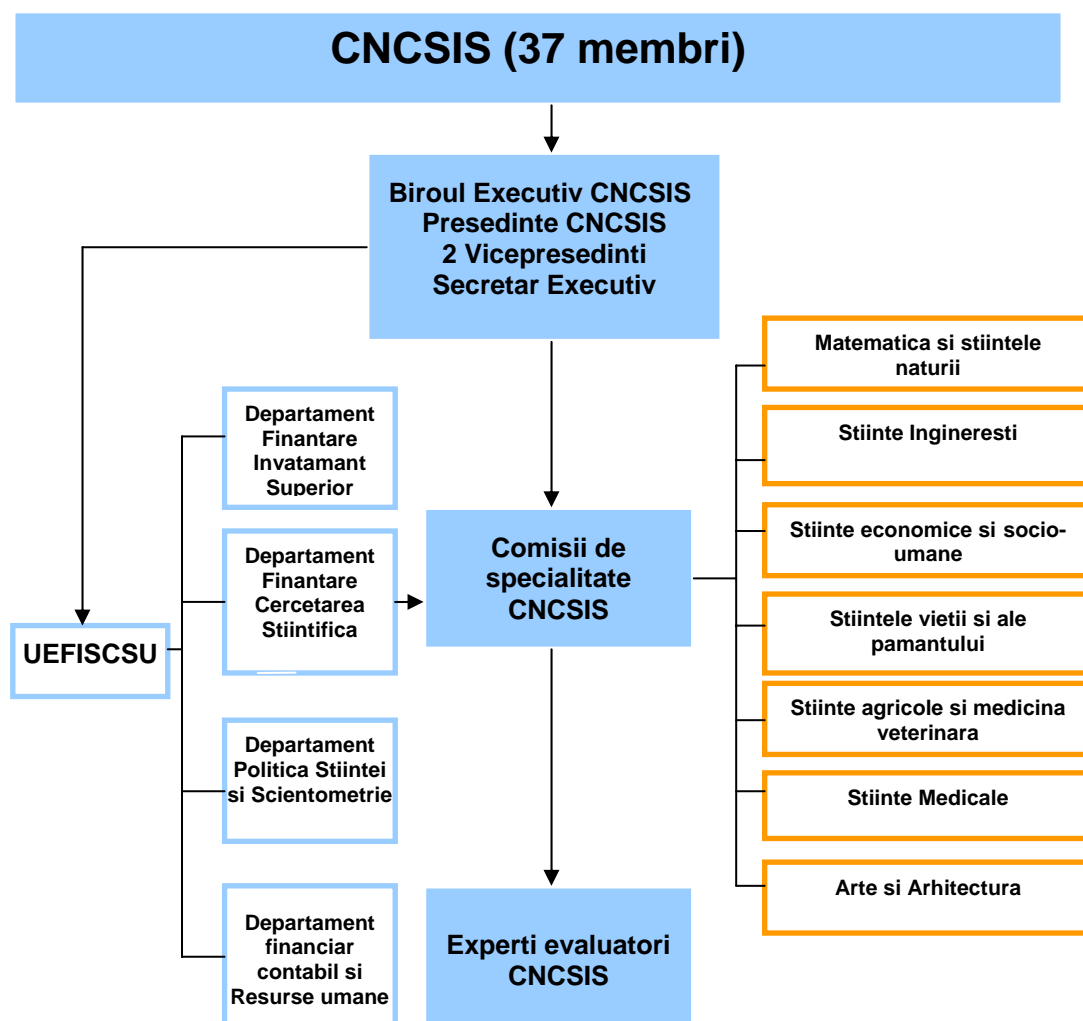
CNCSIS (37 membri)

Biroul Executiv CNCSIS
Presedinte CNCSIS
2 Vicepresedinti
Secretar Executiv

UEFISCSU

Departament Finantare Invatamant Superior

Departament Finantare Cercetarea Stiintifica

Departament Politica Stiintei si Scientometrie

Departament financiar contabil si Resurse umane

Comisii de specialitate CNCSIS

Experti evaluatori CNCSIS

Matematica si stiintele naturii

Stiinte Ingineresti

Stiinte economice si socio-umane

Stiintele vietii si ale pamantului

Stiinte agricole si medicina veterinara

Stiinte Medicale

Arte si Arhitectura